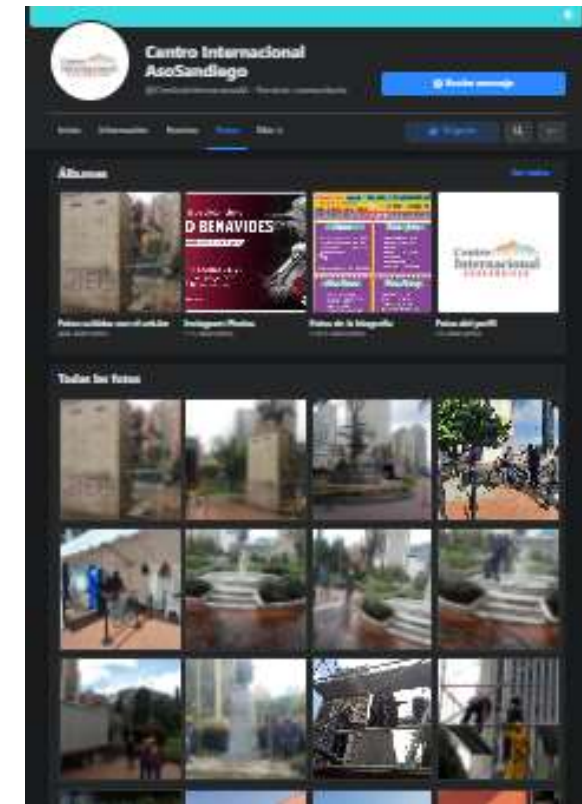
Centro Internacional AsoSandiego

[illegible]

Enviar mensaje

Inicio Información Reseñas Fotos Más

Siguiendo

Álbumes

Ver todos

D BENAVIDES

Centro Internacional

Fotos subidas con el celular

Instagram Photos

Fotos de la biografía

Fotos del perfil

Todas las fotos